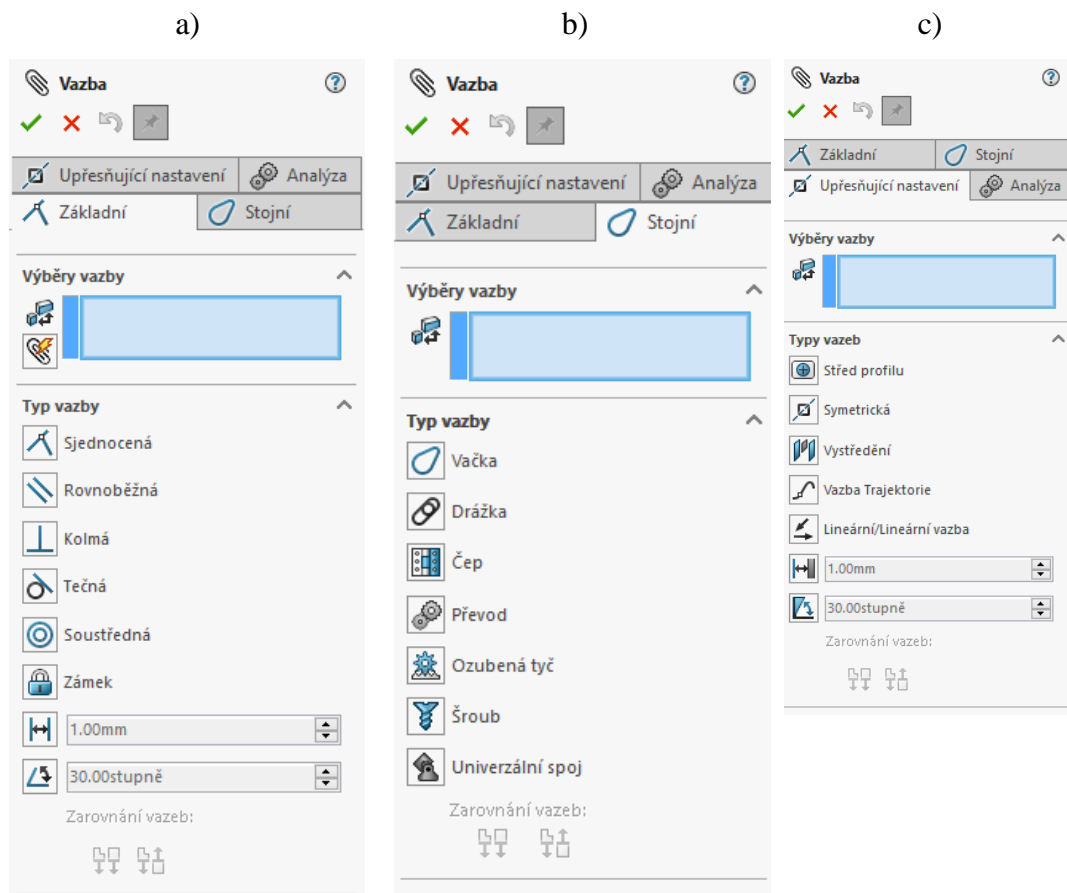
a)

Vazba

Upřesňující nastavení
Analýza
Základní
Stojní

Výběry vazby

Typ vazby

Sjednocená
Rovnoběžná
Kolmá
Tečná
Soustředná
Zámek
1.00mm
30.00stupně
Zarovnání vazeb:

b)

Vazba

Upřesňující nastavení
Analýza
Základní
Stojní

Výběry vazby

Typ vazby

Vačka
Drážka
Čep
Převod
Ozubená tyč
Šroub
Univerzální spoj
Zarovnání vazeb:

c)

Vazba

Základní
Stojní
Upřesňující nastavení
Analýza

Výběry vazby

Typy vazeb

Střed profilu
Symetrická
Vystředění
Vazba Trajektorie
Lineární/Lineární vazba
1.00mm
30.00stupně
Zarovnání vazeb: